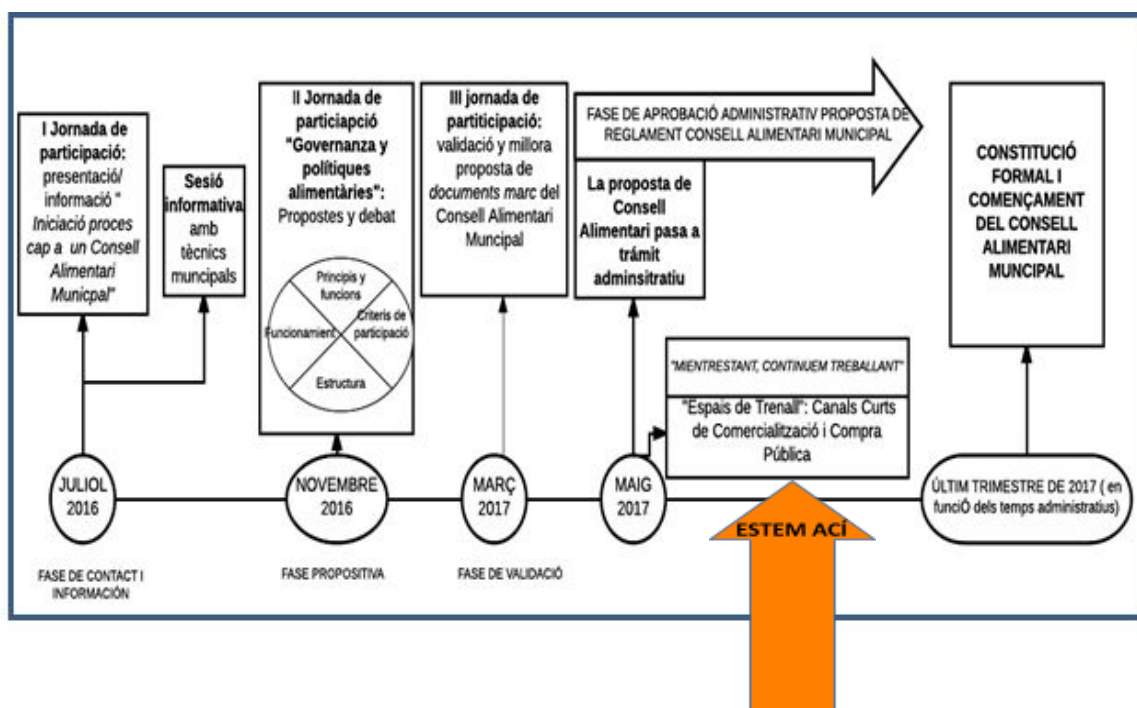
I Jornada de participació: presentació/ informació " Iniciació proces cap a un Consell Alimentari Municpal"

Sesió informativa amb tècnics muncipals

II Jornada de particiapció "Governanza y polítiques alimentàries": Propostes y debat

Principis y funcions

Criteris de participació

Funcionament

Estructura

III jornada de partiticipació: validació y millora proposta de documents marc del Consell Alimentari Muncipal

FASE DE APROBACIÓ ADMINISTRATIV PROPOSTA DE REGLAMENT CONSELL ALIMENTARI MUNICIPAL

La proposta de Consell Alimentari pasa a trámit adminsitratiu

CONSTITUCIÓ FORMAL I COMENÇAMENT DEL CONSELL ALIMENTARI MUNCIPAL

"MIENTRESTANT, CONTINUEM TREBALLANT"

"Espais de Trenall": Canals Curts de Comercialització i Compra Pública

JULIOL 2016

NOVEMBRE 2016

MARÇ 2017

MAIG 2017

ÚLTIM TRIMESTRE DE 2017 ( en funciÓ dels temps administratius)

ESTEM ACÍ

FASE DE CONTACT I INFORMACIÓN

FASE PROPOSITIVA

FASE DE VALIDACIÓ